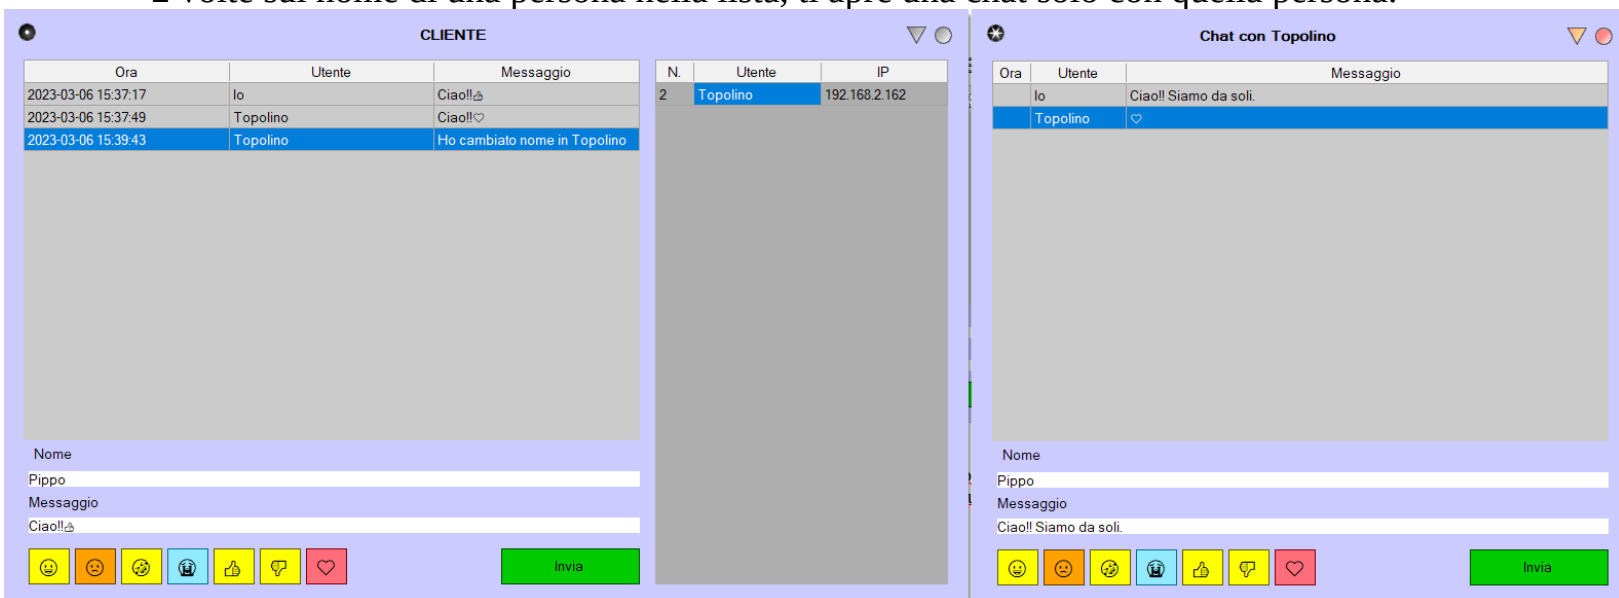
CLIENTE

| Ora | Utente | Messaggio |
|---|---|---|
| 2023-03-06 15:37:17 | Io | Ciao!!👍 |
| 2023-03-06 15:37:49 | Topolino | Ciao!!♡ |
| 2023-03-06 15:39:43 | Topolino | Ho cambiato nome in Topolino |

| N. | Utente | IP |
|---|---|---|
| 2 | Topolino | 192.168.2.162 |

Nome
Pippo
Messaggio
Ciao!!👍

Invia

Chat con Topolino

| Ora | Utente | Messaggio |
|---|---|---|
| | Io | Ciao!! Siamo da soli. |
| | Topolino | ♡ |

Nome
Pippo
Messaggio
Ciao!! Siamo da soli.

Invia